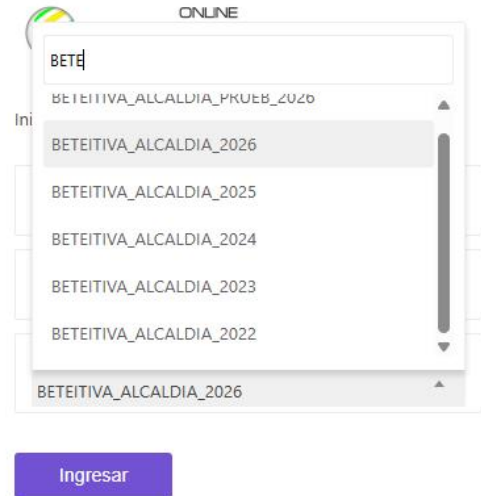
ONLINE

BETE

Ini

BETEITIVA_ALCALDIA_PRUEB_2026

BETEITIVA_ALCALDIA_2026

BETEITIVA_ALCALDIA_2025

BETEITIVA_ALCALDIA_2024

BETEITIVA_ALCALDIA_2023

BETEITIVA_ALCALDIA_2022

BETEITIVA_ALCALDIA_2026

Ingresar